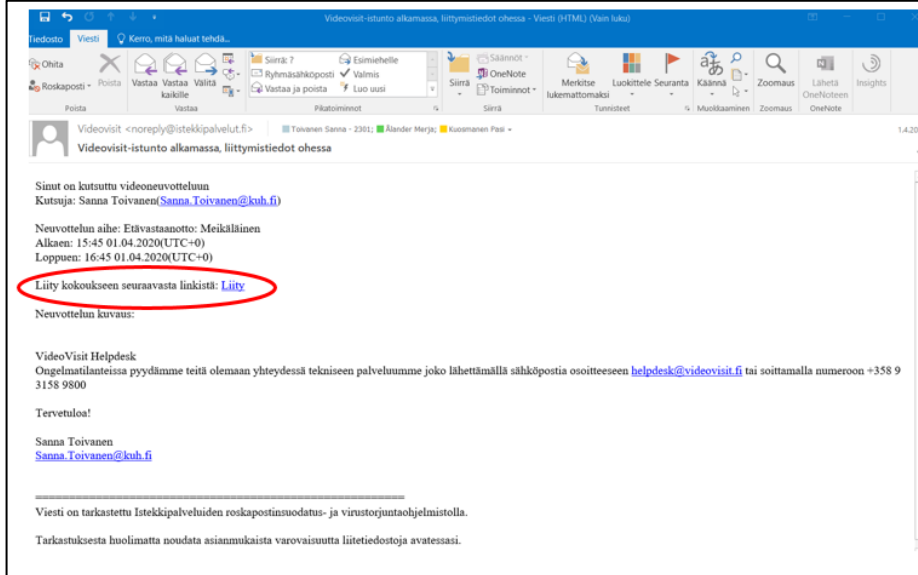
Videovisit-istunto alkamassa, liittymistiedot ohessa - Viesti (HTML) (Vain luku)

Tiedosto Viesti Kerro, mitä haluat tehdä...

Ohita Roskaposti Poista Vastaa Vastaa kaikille Välitä Siirrä: ? Ryhmäsähköposti Vastaa ja poista Esimiehelle Valmis Luo uusi Siirrä Säännöt OneNote Toiminnot Merkitse lukemattomaksi Luokittele Seuranta Käännä Zoomaus Lähetä OneNoteen Insights

Poista Vastaa Pikatoiminnot Siirrä Tunnisteet Muokkaaminen Zoomaus OneNote

Videovisit <noreply@istekkipalvelut.fi> Toivanen Sanna - 2301; Ålander Merja; Kuosmanen Pasi

Videovisit-istunto alkamassa, liittymistiedot ohessa

Sinut on kutsuttu videoneuvotteluun
Kutsuja: Sanna Toivanen(Sanna.Toivanen@kuh.fi)

Neuvottelun aihe: Etävastaanotto: Meikäläinen
Alkaen: 15:45 01.04.2020(UTC+0)
Loppuen: 16:45 01.04.2020(UTC+0)

Liity kokoukseen seuraavasta linkistä: Liity

Neuvottelun kuvaus:

VideoVisit Helpdesk
Ongelmatilanteissa pyydämme teitä olemaan yhteydessä tekniseen palveluumme joko lähettämällä sähköpostia osoitteeseen helpdesk@videovisit.fi tai soittamalla numeroon +358 9 3158 9800

Tervetuloa!

Sanna Toivanen
Sanna.Toivanen@kuh.fi

==========================================================

Viesti on tarkastettu Istekkipalveluiden roskapostinsuodatus- ja virustorjuntaohjelmistolla.

Tarkastuksesta huolimatta noudata asianmukaista varovaisuutta liitetiedostoja avatessasi.